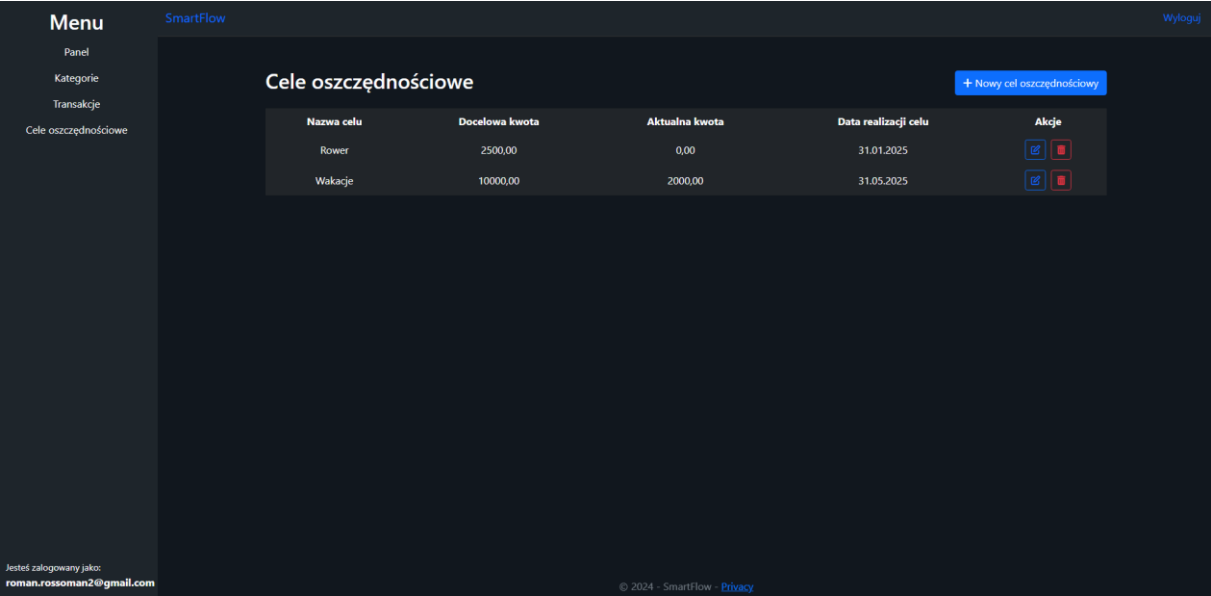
Menu

Panel

Kategorie

Transakcje

Cele oszczędnościowe

Jesteś zalogowany jako:
roman.rossoman2@gmail.com

SmartFlow

Wyloguj

Cele oszczędnościowe

+ Nowy cel oszczędnościowy

| Nazwa celu | Docelowa kwota | Aktualna kwota | Data realizacji celu | Akcje |
|---|---|---|---|---|
| Rower | 2500,00 | 0,00 | 31.01.2025 | |
| Wakacje | 10000,00 | 2000,00 | 31.05.2025 | |

© 2024 - SmartFlow - Privacy